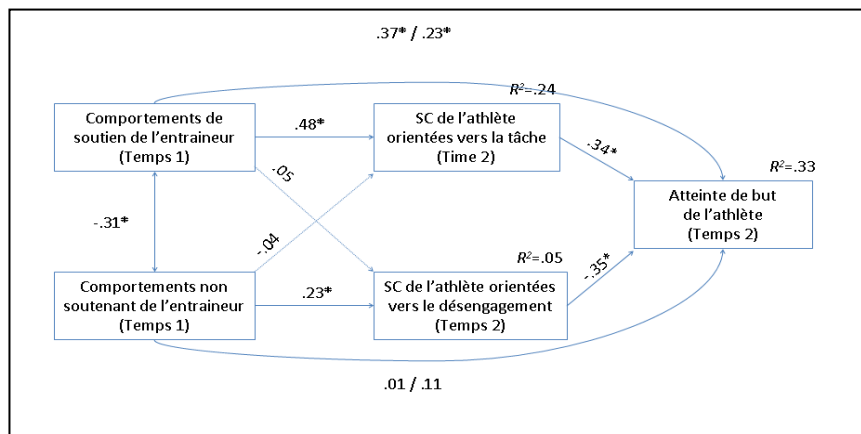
.37* / .23*

$R^2$=.24

Comportements de soutien de l'entraineur (Temps 1)

.48*

SC de l'athlète orientées vers la tâche (Time 2)

.34*

$R^2$=.33

.05

Atteinte de but de l'athlète (Temps 2)

-.31*

-.04

$R^2$=.05

-.35*

Comportements non soutenant de l'entraineur (Temps 1)

.23*

SC de l'athlète orientées vers le désengagement (Temps 2)

.01 / .11